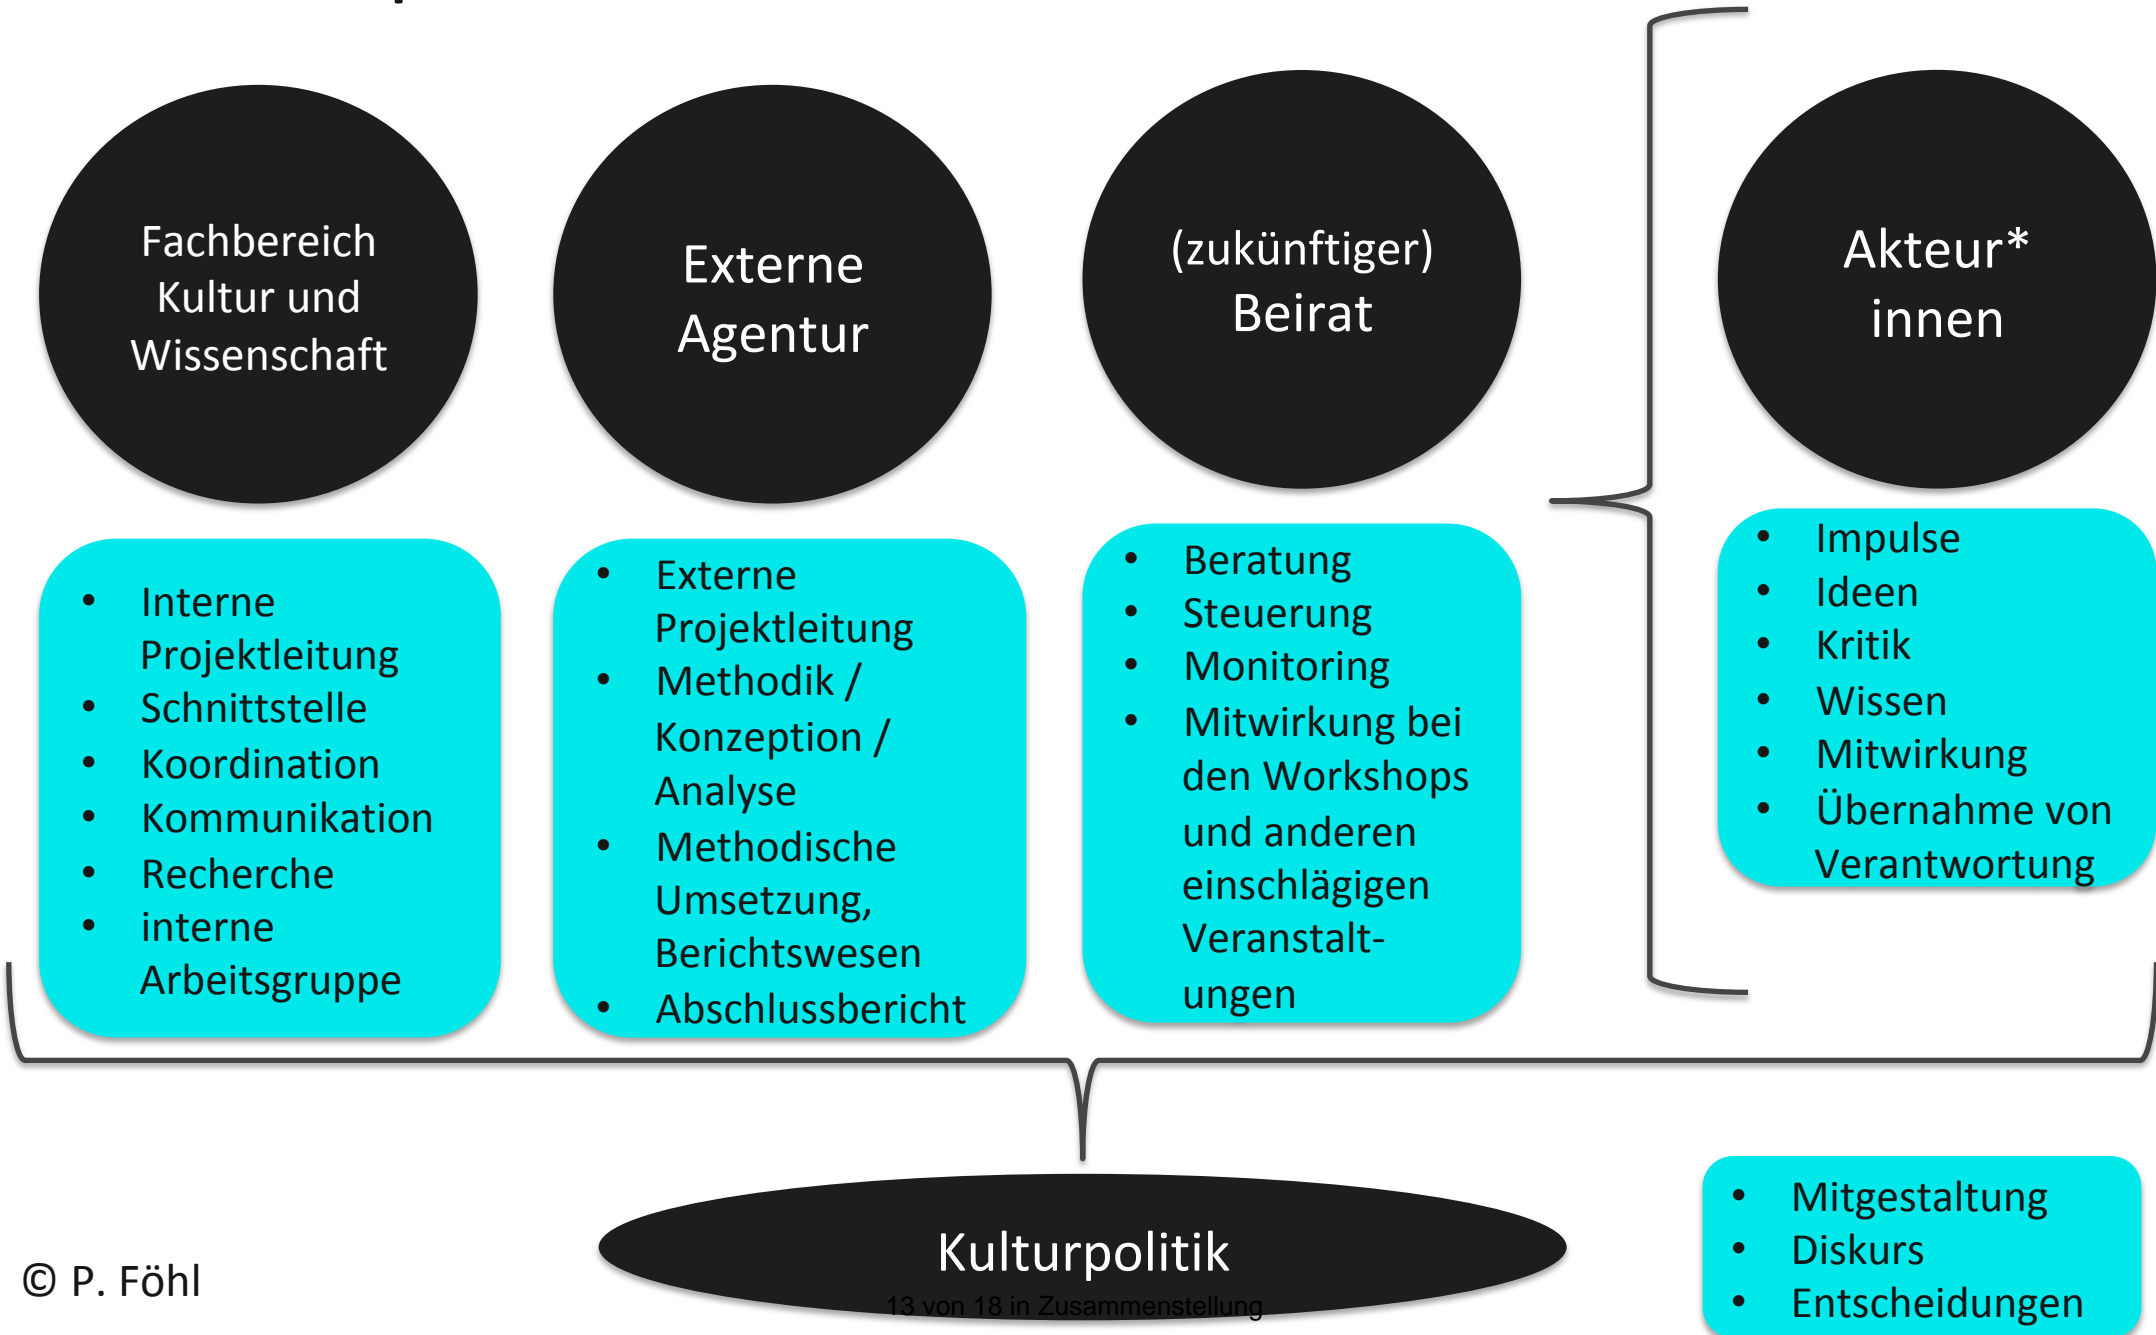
Fachbereich Kultur und Wissenschaft

Externe Agentur

(zukünftiger) Beirat

Akteur* innen

- Interne Projektleitung
- Schnittstelle
- Koordination
- Kommunikation
- Recherche
- interne Arbeitsgruppe

- Externe Projektleitung
- Methodik / Konzeption / Analyse
- Methodische Umsetzung, Berichtswesen
- Abschlussbericht

- Beratung
- Steuerung
- Monitoring
- Mitwirkung bei den Workshops und anderen einschlägigen Veranstalt-ungen

- Impulse
- Ideen
- Kritik
- Wissen
- Mitwirkung
- Übernahme von Verantwortung

Kulturpolitik

13 von 18 in Zusammenstellung

- Mitgestaltung
- Diskurs
- Entscheidungen

© P. Föhl